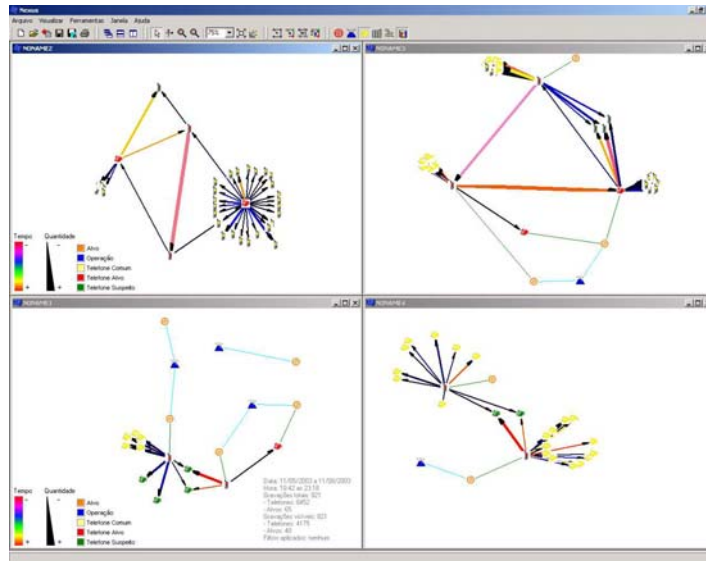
Nexus

Arquivo Visualizar Ferramentas Janela Ajuda

75%

NONAME2

Tempo

Quantidade

Alvo

Operação

Telefone Comum

Telefone Alvo

Telefone Suspeito

NONAME3

NONAME3

Tempo

Quantidade

Alvo

Operação

Telefone Comum

Telefone Alvo

Telefone Suspeito

Data: 11/05/2003 a 11/06/2003
Hora: 19:42 as 23:18
Gravações totais: 921
- Telefones: 6452
- Alvos: 65
Gravações visíveis: 921
- Telefones: 4175
- Alvos: 40
Filtro aplicado: nenhum

NONAME4